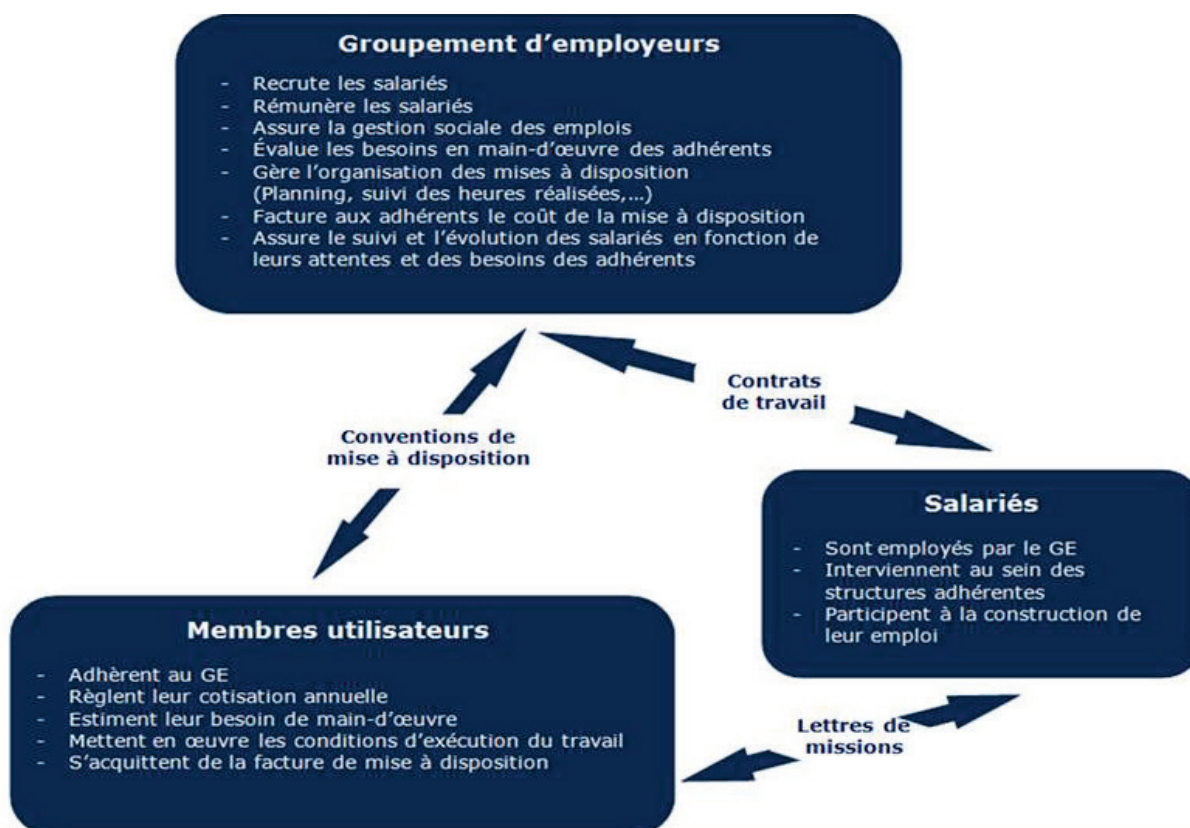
Groupement d'employeurs

- Recrute les salariés
- Rémunère les salariés
- Assure la gestion sociale des emplois
- Évalue les besoins en main-d'œuvre des adhérents
- Gère l'organisation des mises à disposition (Planning, suivi des heures réalisées,...)
- Facture aux adhérents le coût de la mise à disposition
- Assure le suivi et l'évolution des salariés en fonction de leurs attentes et des besoins des adhérents

Contrats de travail

Conventions de mise à disposition

Salariés

- Sont employés par le GE
- Interviennent au sein des structures adhérentes
- Participent à la construction de leur emploi

Membres utilisateurs

- Adhèrent au GE
- Règlent leur cotisation annuelle
- Estiment leur besoin de main-d'œuvre
- Mettent en œuvre les conditions d'exécution du travail
- S'acquittent de la facture de mise à disposition

Lettres de missions